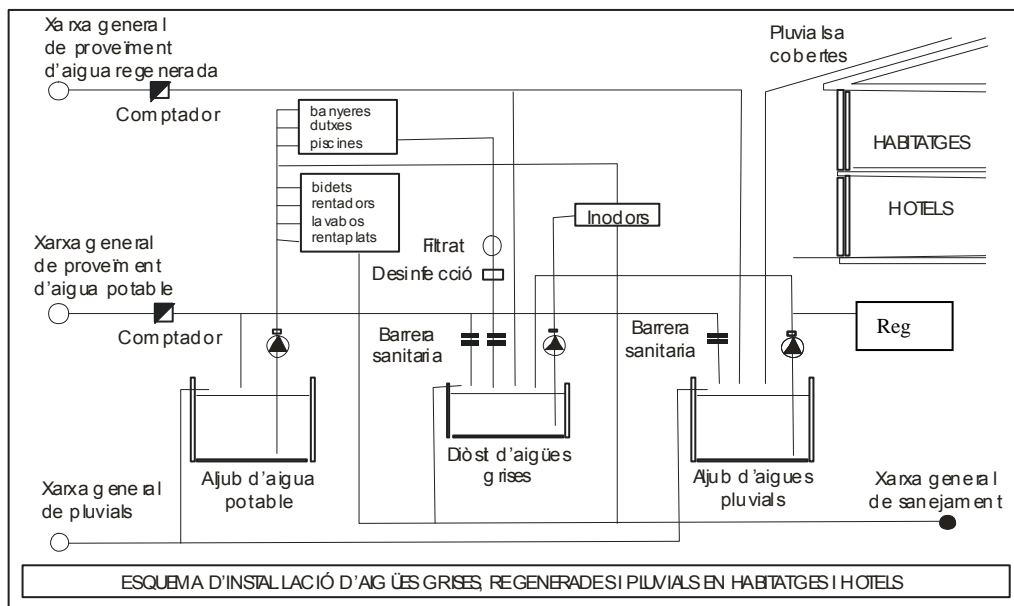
Xarxa general de proveïment d'aigua regenerada

Comptador

Pluvials a cobertes

banyeres
dutxes
piscines

bidets
rentadors
lavabos
rentaplats

HABITATGES

HOTELS

Inodors

Filtrat

Desinfecció

Xarxa general de proveïment d'aigua potable

Comptador

Barrera sanitaria

Barrera sanitaria

Reg

Aljub d'aigua potable

Dipòsit d'aigües grises

Aljub d'aigues pluvials

Xarxa general de pluvials

Xarxa general de sanejament

ESQUEMA D'INSTAL·LACIÓ D'AIGÜES GRISES, REGENERADES I PLUVIALS EN HABITATGES I HOTELS